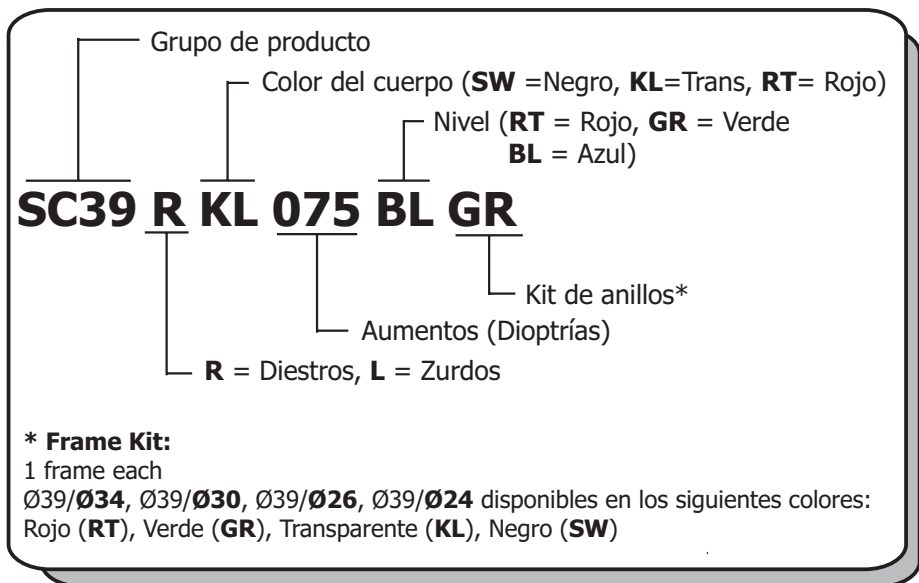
Grupo de producto

Color del cuerpo (**SW** =Negro, **KL**=Trans, **RT**= Rojo)

Nivel (**RT** = Rojo, **GR** = Verde **BL** = Azul)

**SC39 R KL 075 BL GR**

Kit de anillos*

Aumentos (Dioptrías)

**R** = Diestros, **L** = Zurdos

**\* Frame Kit:**
1 frame each
Ø39/**Ø34**, Ø39/**Ø30**, Ø39/**Ø26**, Ø39/**Ø24** disponibles en los siguientes colores: Rojo (**RT**), Verde (**GR**), Transparente (**KL**), Negro (**SW**)